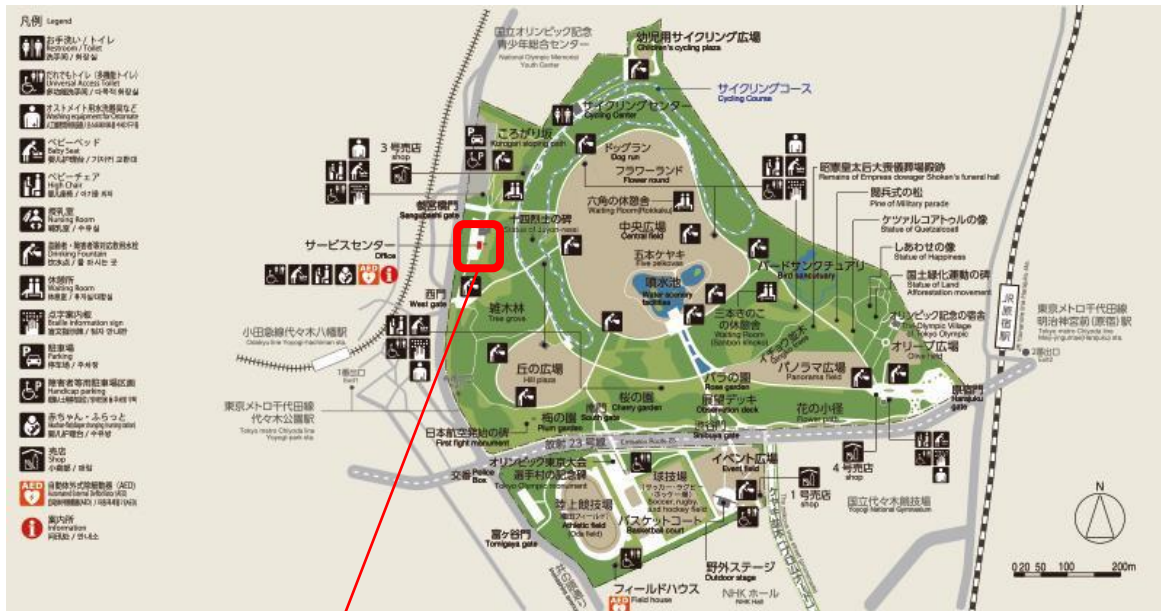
凡例 Legend
お手洗い / トイレ Restroom / Toilet
だれでもトイレ（多機能トイレ） Universal Access Toilet
オストメイト用水洗器具など Washing equipment for Ostomate
ベビーベッド Baby Seat
ベビーチェア High Chair
授乳室 Nursing Room
水飲み・障害者等対応飲水栓 Drinking Fountain
休憩所 Waiting Room
点字案内板 Braille information sign
駐車場 Parking
障害者等用駐車場区画 Handicap parking
赤ちゃん・ふらっと
売店 Shop
自動体外式除細動器（AED） Automated External Defibrillator (AED)
案内所 Information

国立オリンピック記念青少年総合センター National Olympics Memorial Youth Center
幼児用サイクリング広場 Children's cycling plaza
サイクリングコース Cycling Course
サイクリングセンター Cycling Center
ころがり坂 Korogari sloping path
ドッグラン Dog run
フラワーランド Flower round
3号売店 shop
参宮橋門 Sangubashi gate
六角の休憩舎 Waiting Room(Rokkaku)
十四烈士の碑 Statue of Juyon-retsushi
中央広場 Central field
サービスセンター Office
五本ケヤキ Tree zelkovas
噴水池 Water scenery facilities
西門 West gate
雑木林 Tree grove
小田急線代々木八幡駅 Odakyu line Yoyogi-hachiman sta.
1番出口 Exit1
丘の広場 Hill plaza
東京メトロ千代田線 代々木公園駅 Tokyo metro Chiyoda line Yoyogi-park sta.
桜の園 Cherry garden
梅の園 Plum garden
南門 South gate
日本航空発始の地 First fight monument
放射23号線
交番 Police Box
オリンピック東京大会選手村の記念碑 Tokyo Olympic commemorative
陸上競技場 Athletic field (Oda field)
富ヶ谷門 Tomigaya gate
球技場 (サッカー・ラグビー・ホッケー場) Soccer, rugby, and hockey field
バスケットコート Basketball court
フィールドハウス Field house
野外ステージ Outdoor stage
NHK ホール NHK Hall
イベント広場 Event field
1号売店 shop
4号売店 shop
渋谷門 Shibuya gate
展望デッキ Observation deck
バラの園 Rose garden
花の小径 Flower path
パノラマ広場 Panorama field
三本さこの休憩舎 Waiting Room(Sanbon Sakoko)
イチョウ並木 Ginkgo trees
バードサンクチュアリ Bird sanctuary
昭憲皇太后大喪儀葬場殿跡 Remains of Empress dowager Shoken's funeral hall
観兵式の松 Pine of Military parade
ケツァルコアトルの像 Statue of Quetzalcoatl
しあわせの像 Statue of Happiness
国土緑化運動の碑 Statue of Land Afforestation movement
オリンピック記念の宿舎 The Olympic Village of Tokyo Olympic
オリーブ広場 Olive field
原宿門 Harajuku gate
JR原宿駅
東京メトロ千代田線 明治神宮前（原宿）駅
2番出口 Exit2
国立代々木競技場 Yoyogi National Gymnasium
N
0 20 50 100 200m